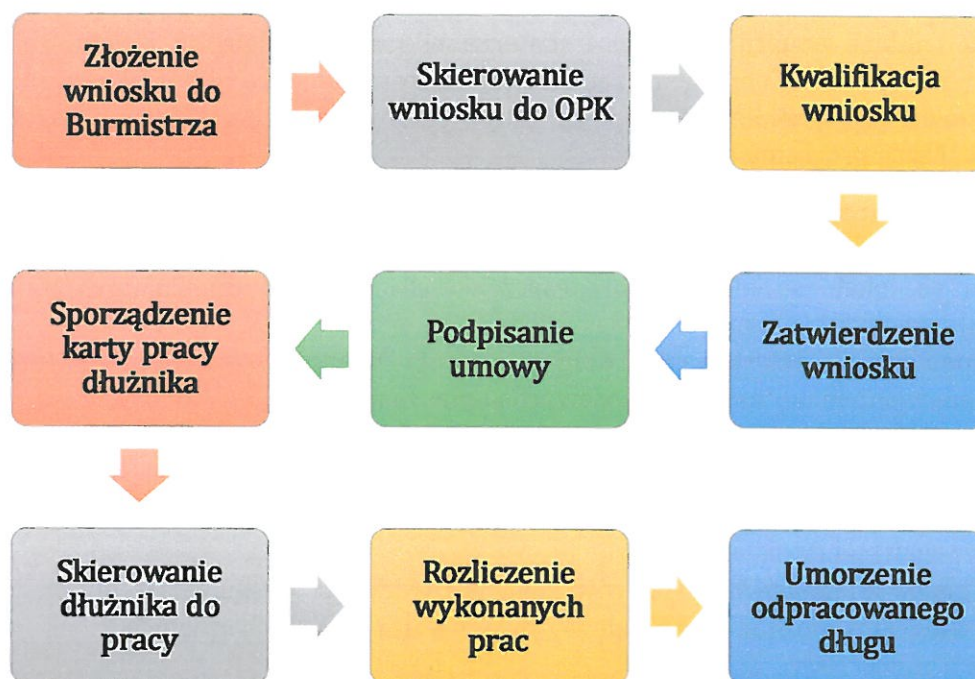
Złożenie wniosku do Burmistrza

Skierowanie wniosku do OPK

Kwalifikacja wniosku

Zatwierdzenie wniosku

Podpisanie umowy

Sporządzenie karty pracy dłużnika

Skierowanie dłużnika do pracy

Rozliczenie wykonanych prac

Umorzenie odpracowanego długu